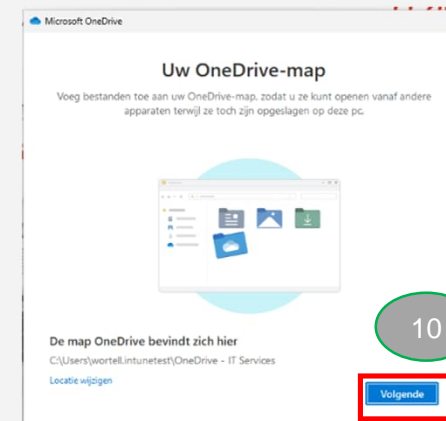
Microsoft OneDrive

Uw OneDrive-map

Voeg bestanden toe aan uw OneDrive-map, zodat u ze kunt openen vanaf andere apparaten terwijl ze toch zijn opgeslagen op deze pc.

De map OneDrive bevindt zich hier

C:\Users\wortell.intunetest\OneDrive - IT Services

Locatie wijzigen

10

Volgende